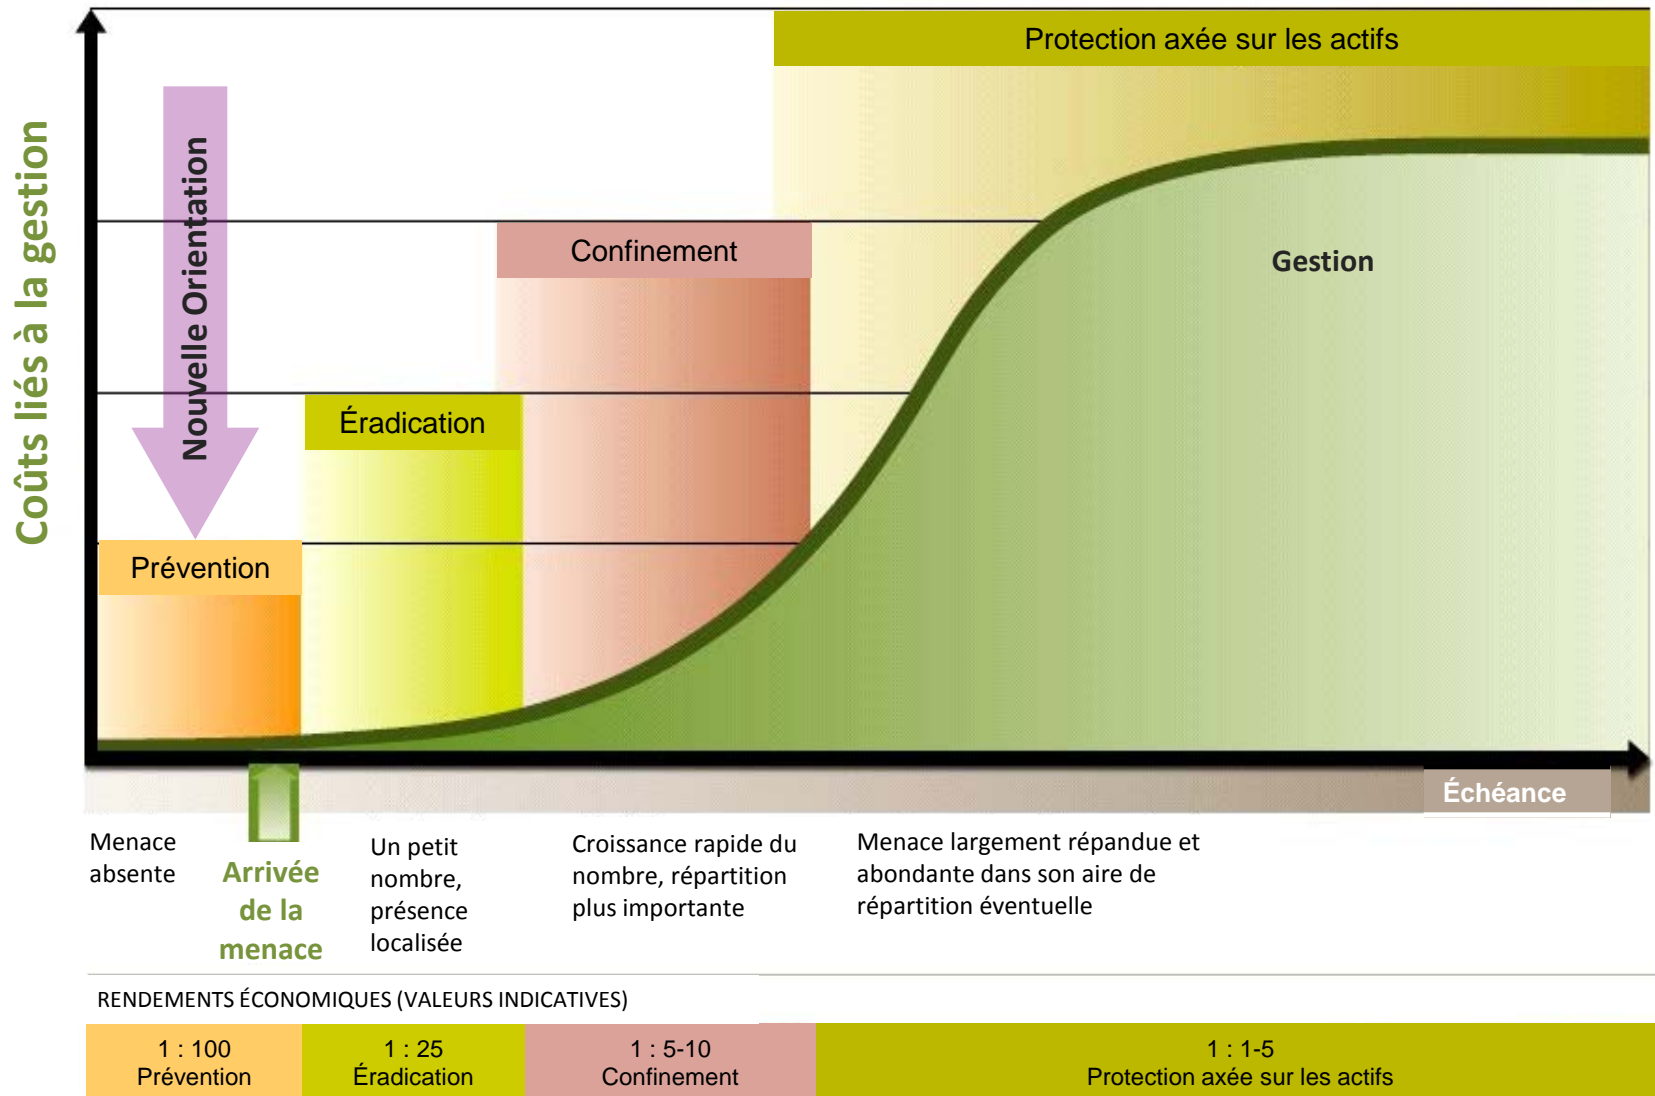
Coûts liés à la gestion

Protection axée sur les actifs

Nouvelle Orientation

Confinement

Gestion

Éradication

Prévention

Échéance

Menace absente

Arrivée de la menace

Un petit nombre, présence localisée

Croissance rapide du nombre, répartition plus importante

Menace largement répandue et abondante dans son aire de répartition éventuelle

RENDEMENTS ÉCONOMIQUES (VALEURS INDICATIVES)

| 1 : 100 Prévention | 1 : 25 Éradication | 1 : 5-10 Confinement | 1 : 1-5 Protection axée sur les actifs |